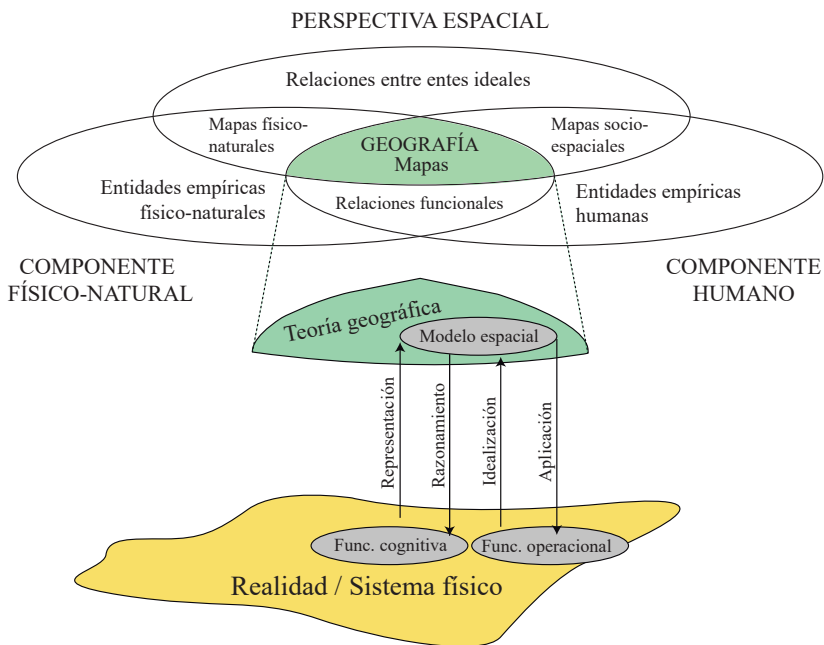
PERSPECTIVA ESPACIAL

Relaciones entre entes ideales

Mapas físico-naturales

GEOGRAFÍA
Mapas

Mapas socio-espaciales

Entidades empíricas físico-naturales

Relaciones funcionales

Entidades empíricas humanas

COMPONENTE FÍSICO-NATURAL

COMPONENTE HUMANO

Teoría geográfica

Modelo espacial

Representación

Razonamiento

Idealización

Aplicación

Func. cognitiva

Func. operacional

Realidad / Sistema físico